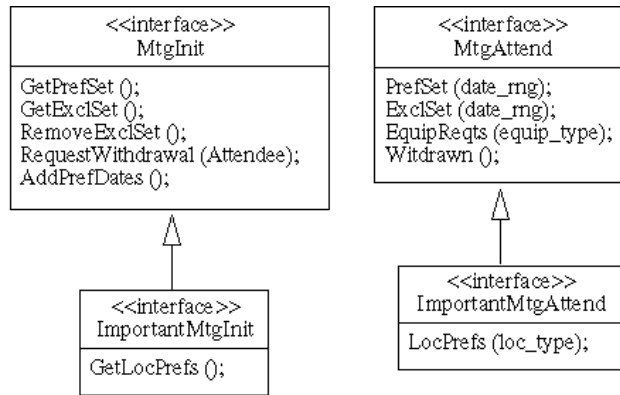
<<interface>>
MtgInit

GetPrefSet ();
GetExclSet ();
RemoveExclSet ();
RequestWithdrawal (Attendee);
AddPrefDates ();

<<interface>>
ImportantMtgInit

GetLocPrefs ();

<<interface>>
MtgAttend

PrefSet (date_rng);
ExclSet (date_rng);
EquipReqts (equip_type);
Witdrawn ();

<<interface>>
ImportantMtgAttend

LocPrefs (loc_type);